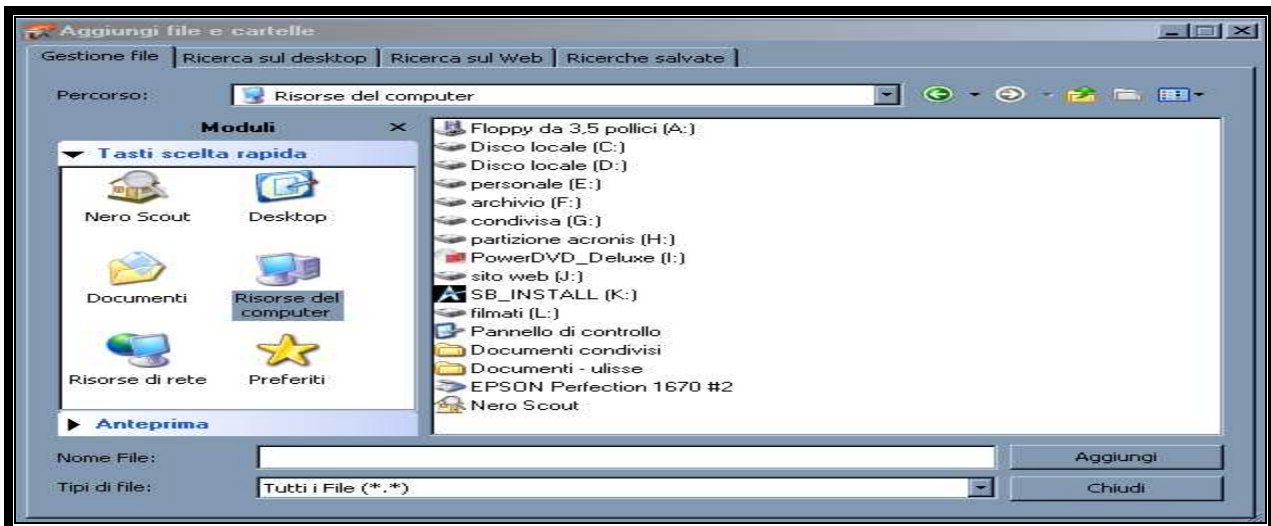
Aggiungi file e cartelle

Gestione file | Ricerca sul desktop | Ricerca sul Web | Ricerche salvate

Percorso: Risorse del computer

Moduli

Tasti scelta rapida

Nero Scout
Desktop
Documenti
Risorse del computer
Risorse di rete
Preferiti

Anteprima

Floppy da 3,5 pollici (A:)
Disco locale (C:)
Disco locale (D:)
personale (E:)
archivio (F:)
condivisa (G:)
partizione acronis (H:)
PowerDVD_Deluxe (I:)
sito web (J:)
SB_INSTALL (K:)
filmati (L:)
Pannello di controllo
Documenti condivisi
Documenti - ulisse
EPSON Perfection 1670 #2
Nero Scout

Nome File:
Aggiungi
Tipi di file: Tutti i File (*.*)
Chiudi